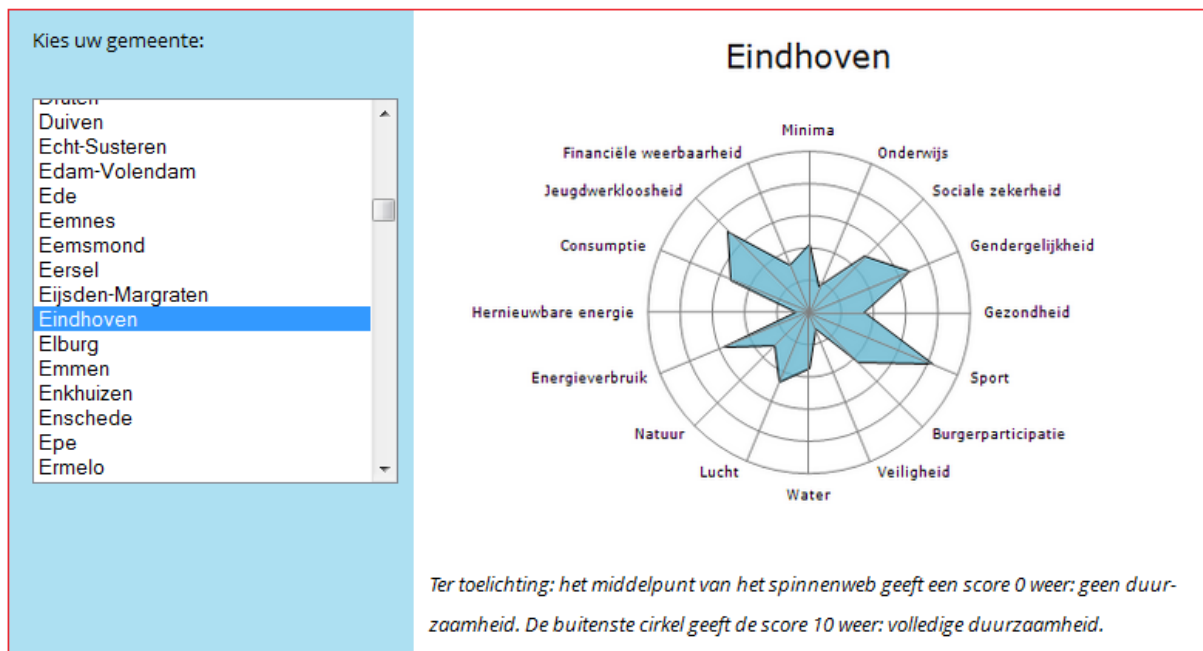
Kies uw gemeente:

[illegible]
Duiven
Echt-Susteren
Edam-Volendam
Ede
Eemnes
Eemsmond
Eersel
Eijsden-Margraten
Eindhoven
Elburg
Emmen
Enkhuizen
Enschede
Epe
Ermelo

Eindhoven

Minima
Onderwijs
Sociale zekerheid
Gendergelijkheid
Gezondheid
Sport
Burgerparticipatie
Veiligheid
Water
Lucht
Natuur
Energieverbruik
Hernieuwbare energie
Consumptie
Jeugdwerkloosheid
Financiële weerbaarheid

Ter toelichting: het middelpunt van het spinnenweb geeft een score 0 weer: geen duurzaamheid. De buitenste cirkel geeft de score 10 weer: volledige duurzaamheid.